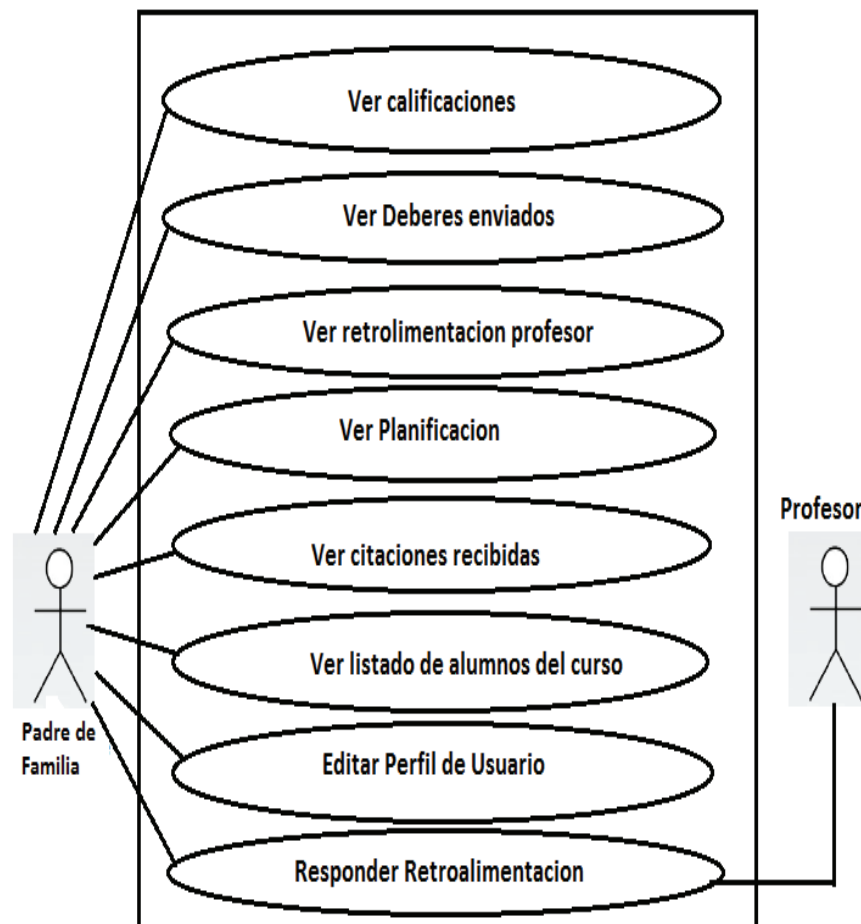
Ver calificaciones

Ver Deberes enviados

Ver retrolimentacion profesor

Ver Planificacion

Ver citaciones recibidas

Ver listado de alumnos del curso

Editar Perfil de Usuario

Responder Retroalimentacion

Padre de Familia

Profesor